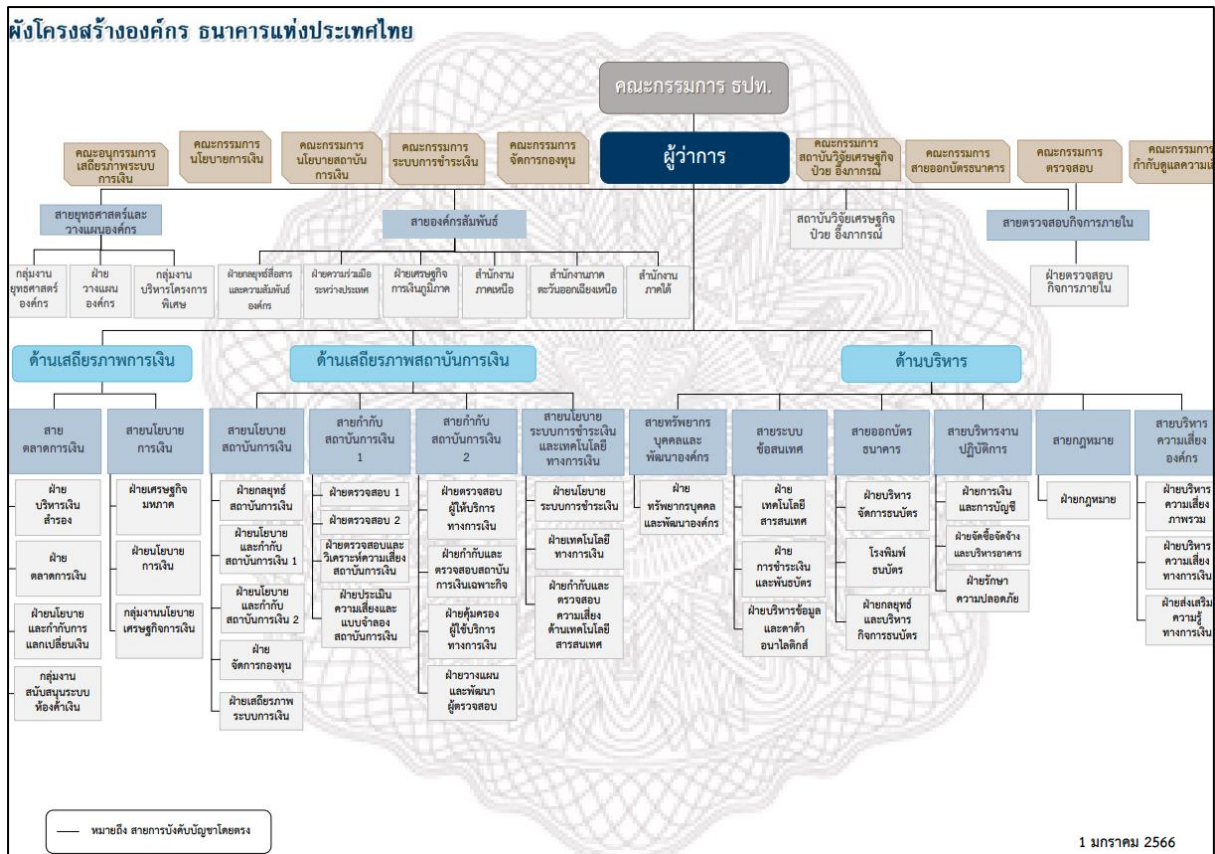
ผังโครงสร้างองค์กร ธนาคารแห่งประเทศไทย

คณะกรรมการ ธปท.

คณะอนุกรรมการ เสถียรภาพระบบการเงิน

คณะกรรมการ นโยบายการเงิน

คณะกรรมการ นโยบายสถาบันการเงิน

คณะกรรมการ ระบบการชำระเงิน

คณะกรรมการ จัดการกองทุน

ผู้ว่าการ

คณะกรรมการ สถาบันวิจัยเศรษฐกิจ ป๋วย อึ๊งภากรณ์

คณะกรรมการ สายออกบัตรธนาคาร

คณะกรรมการ ตรวจสอบ

คณะกรรมการ กำกับดูแลความเ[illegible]

สายยุทธศาสตร์และวางแผนองค์กร

กลุ่มงานยุทธศาสตร์องค์กร

ฝ่ายวางแผนองค์กร

กลุ่มงานบริหารโครงการพิเศษ

สายองค์กรสัมพันธ์

ฝ่ายกลยุทธ์สื่อสารและความสัมพันธ์องค์กร

ฝ่ายความร่วมมือระหว่างประเทศ

ฝ่ายเศรษฐกิจการเงินภูมิภาค

สำนักงานภาคเหนือ

สำนักงานภาคตะวันออกเฉียงเหนือ

สำนักงานภาคใต้

สถาบันวิจัยเศรษฐกิจ ป๋วย อึ๊งภากรณ์

สายตรวจสอบกิจการภายใน

ฝ่ายตรวจสอบกิจการภายใน

ด้านเสถียรภาพการเงิน

ด้านเสถียรภาพสถาบันการเงิน

ด้านบริหาร

สายตลาดการเงิน

ฝ่ายบริหารเงินสำรอง

ฝ่ายตลาดการเงิน

ฝ่ายนโยบายและกำกับการแลกเปลี่ยนเงิน

กลุ่มงานสนับสนุนระบบห้องค้าเงิน

สายนโยบายการเงิน

ฝ่ายเศรษฐกิจมหภาค

ฝ่ายนโยบายการเงิน

กลุ่มงานนโยบายเศรษฐกิจการเงิน

สายนโยบายสถาบันการเงิน

ฝ่ายกลยุทธ์สถาบันการเงิน

ฝ่ายนโยบายและกำกับสถาบันการเงิน 1

ฝ่ายนโยบายและกำกับสถาบันการเงิน 2

ฝ่ายจัดการกองทุน

ฝ่ายเสถียรภาพระบบการเงิน

สายกำกับสถาบันการเงิน 1

ฝ่ายตรวจสอบ 1

ฝ่ายตรวจสอบ 2

ฝ่ายตรวจสอบและวิเคราะห์ความเสี่ยงสถาบันการเงิน

ฝ่ายประเมินความเสี่ยงและแบบจำลองสถาบันการเงิน

สายกำกับสถาบันการเงิน 2

ฝ่ายตรวจสอบผู้ให้บริการทางการเงิน

ฝ่ายกำกับและตรวจสอบสถาบันการเงินเฉพาะกิจ

ฝ่ายคุ้มครองผู้ใช้บริการทางการเงิน

ฝ่ายวางแผนและพัฒนาผู้ตรวจสอบ

สายนโยบายระบบการชำระเงินและเทคโนโลยีทางการเงิน

ฝ่ายนโยบายระบบการชำระเงิน

ฝ่ายเทคโนโลยีทางการเงิน

ฝ่ายกำกับและตรวจสอบความเสี่ยงด้านเทคโนโลยีสารสนเทศ

สายทรัพยากรบุคคลและพัฒนาองค์กร

ฝ่ายทรัพยากรบุคคลและพัฒนาองค์กร

สายระบบข้อสนเทศ

ฝ่ายเทคโนโลยีสารสนเทศ

ฝ่ายการชำระเงินและพันธบัตร

ฝ่ายบริหารข้อมูลและดาต้าอนาไลติกส์

สายออกบัตรธนาคาร

ฝ่ายบริหารจัดการธนบัตร

โรงพิมพ์ธนบัตร

ฝ่ายกลยุทธ์และบริหารกิจการธนบัตร

สายบริหารงานปฏิบัติการ

ฝ่ายการเงินและการบัญชี

ฝ่ายจัดซื้อจัดจ้างและบริหารอาคาร

ฝ่ายรักษาความปลอดภัย

สายกฎหมาย

ฝ่ายกฎหมาย

สายบริหารความเสี่ยงองค์กร

ฝ่ายบริหารความเสี่ยงภาพรวม

ฝ่ายบริหารความเสี่ยงทางการเงิน

ฝ่ายส่งเสริมความรู้ทางการเงิน

หมายถึง สายการบังคับบัญชาโดยตรง

1 มกราคม 2566